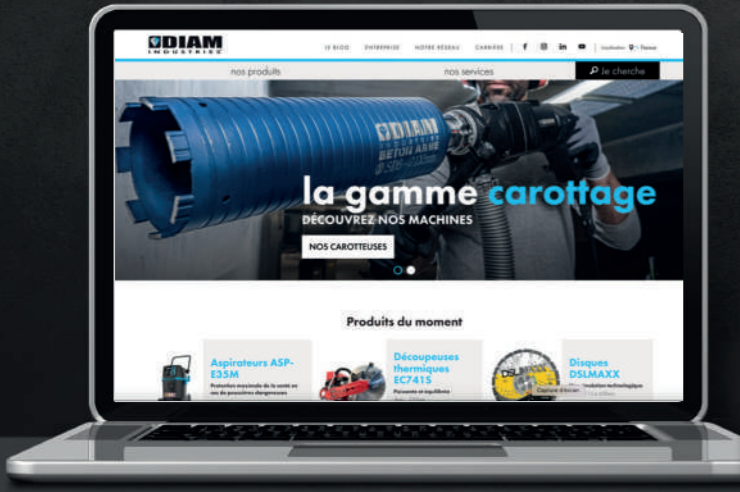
DIAM INDUSTRIES

LE BLOG ENTREPRISE NOTRE RÉSEAU CARRIÈRE f in

nos produits nos services Je cherche

DIAM BETON ARME

la gamme carottage
DÉCOUVREZ NOS MACHINES
NOS CAROTTEUSES

Produits du moment

Aspirateurs ASP-E35M
Protection maximale de la santé en cas de poussières dangereuses

Découpeuses thermiques EC741S
Puissante et équilibrée

Disques DSLMAXX
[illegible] technologique

DSLMAXX